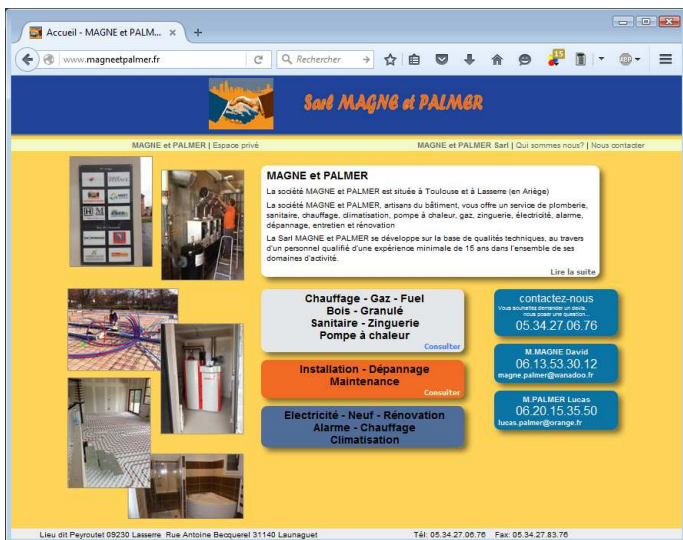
Accueil - MAGNE et PALM... ×
+
www.magneetpalmer.fr
Rechercher
15

Sarl MAGNE et PALMER

MAGNE et PALMER | Espace privé
MAGNE et PALMER Sarl | Qui sommes nous? | Nous contacter

MAGNE et PALMER

La société MAGNE et PALMER est située à Toulouse et à Lasserre (en Ariège)

La société MAGNE et PALMER, artisans du bâtiment, vous offre un service de plomberie, sanitaire, chauffage, climatisation, pompe à chaleur, gaz, zinguerie, électricité, alarme, dépannage, entretien et rénovation

La Sarl MAGNE et PALMER se développe sur la base de qualités techniques, au travers d'un personnel qualifié d'une expérience minimale de 15 ans dans l'ensemble de ses domaines d'activité.

Lire la suite

Chauffage - Gaz - Fuel
Bois - Granulé
Sanitaire - Zinguerie
Pompe à chaleur
Consulter

Installation - Dépannage
Maintenance
Consulter

Electricité - Neuf - Rénovation
Alarme - Chauffage
Climatisation

contactez-nous
Vous souhaitez demander un devis, vous poser une question...
05.34.27.06.76

M.MAGNE David
06.13.53.30.12
magne.palmer@wanadoo.fr

M.PALMER Lucas
06.20.15.35.50
lucas.palmer@orange.fr

Lieu dit Peyroutet 09230 Lasserre Rue Antoine Becquerel 31140 Launaguet
Tél: 05.34.27.06.76 Fax: 05.34.27.83.76